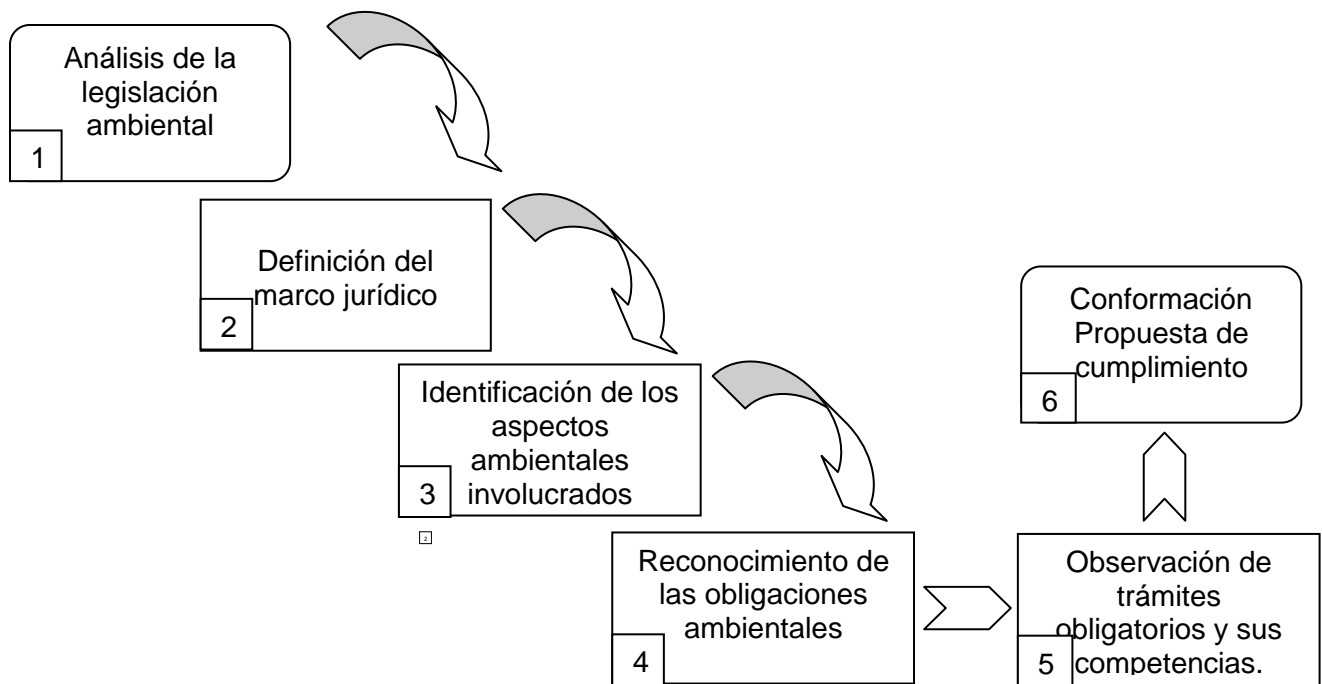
Análisis de la legislación ambiental
1

Definición del marco jurídico
2

Identificación de los aspectos ambientales involucrados
3

Reconocimiento de las obligaciones ambientales
4

Observación de trámites obligatorios y sus competencias.
5

Conformación Propuesta de cumplimiento
6